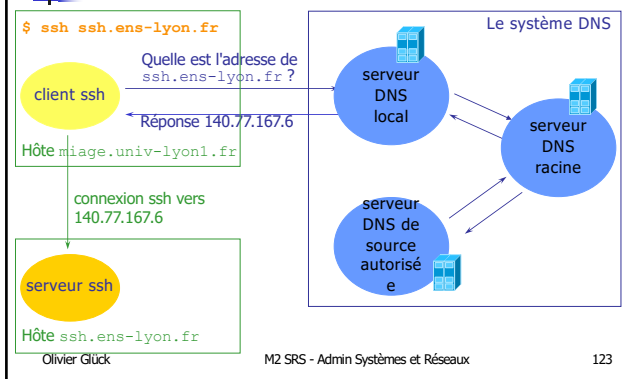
$ ssh ssh.ens-lyon.fr

client ssh

Hôte miage.univ-lyon1.fr

Quelle est l'adresse de ssh.ens-lyon.fr ?

Réponse 140.77.167.6

Le système DNS

serveur DNS local

serveur DNS racine

serveur DNS de source autorisé e

connexion ssh vers 140.77.167.6

serveur ssh

Hôte ssh.ens-lyon.fr

Olivier Glück

M2 SRS - Admin Systèmes et Réseaux

123